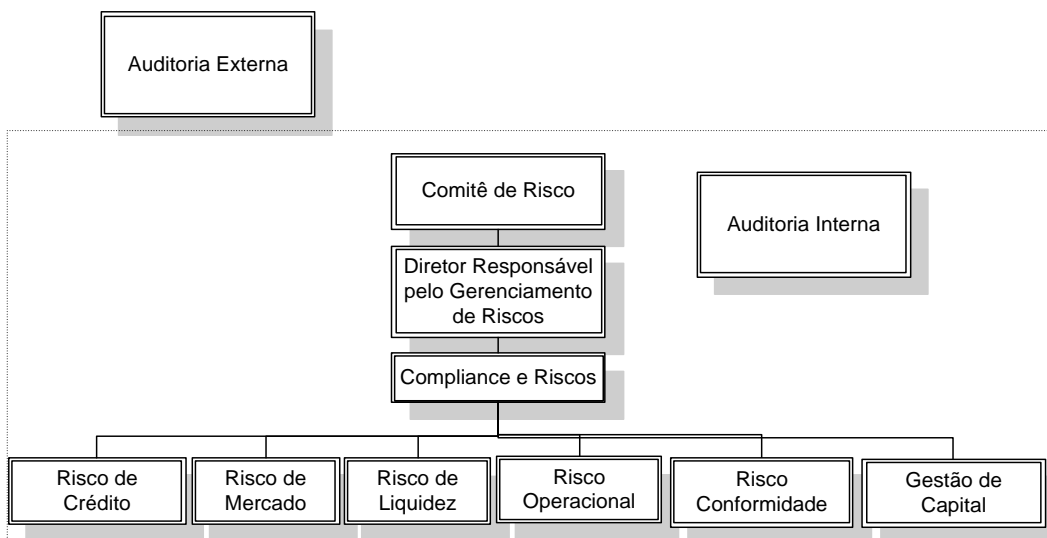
Auditoria Externa

Comitê de Risco

Auditoria Interna

Diretor Responsável pelo Gerenciamento de Riscos

Compliance e Riscos

Risco de Crédito

Risco de Mercado

Risco de Liquidez

Risco Operacional

Risco Conformidade

Gestão de Capital